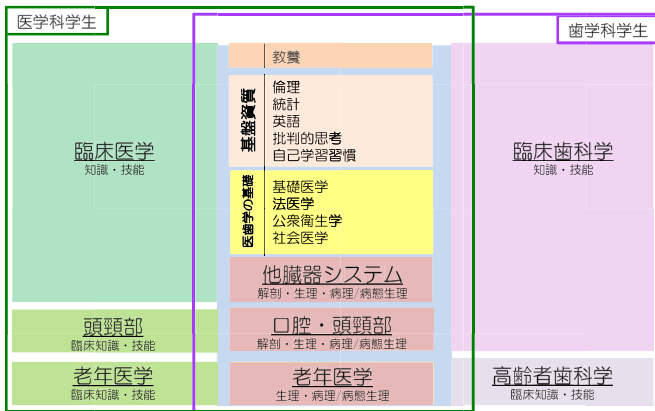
医学科学生

歯学科学生

臨床医学
知識・技能

教養

基盤資質
倫理
統計
英語
批判的思考
自己学習習慣

医歯学の基礎
基礎医学
法医学
公衆衛生学
社会医学

他臓器システム
解剖・生理・病理/病態生理

口腔・頭頸部
解剖・生理・病理/病態生理

老年医学
生理・病理/病態生理

臨床歯科学
知識・技能

頭頸部
臨床知識・技能

老年医学
臨床知識・技能

高齢者歯科学
臨床知識・技能